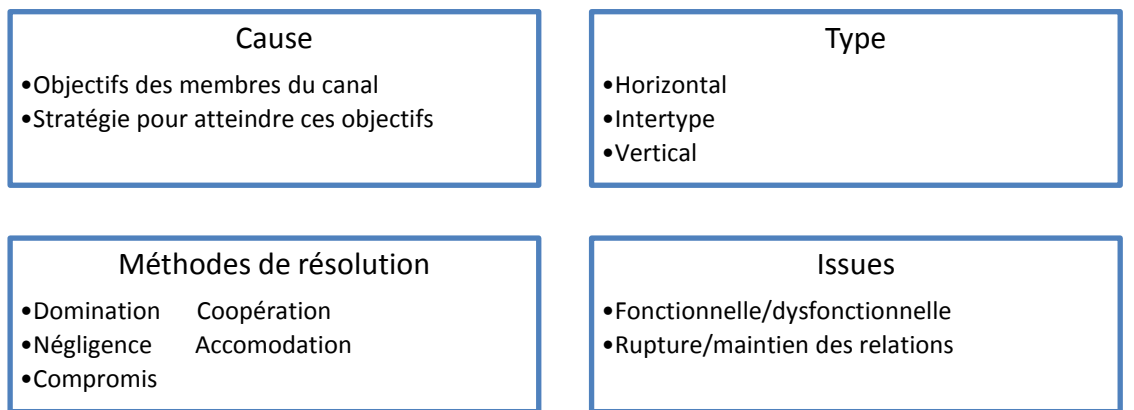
Cause
•Objectifs des membres du canal
•Stratégie pour atteindre ces objectifs

Type
•Horizontal
•Intertype
•Vertical

Méthodes de résolution
•Domination Coopération
•Négligence Accomodation
•Compromis

Issues
•Fonctionnelle/dysfonctionnelle
•Rupture/maintien des relations